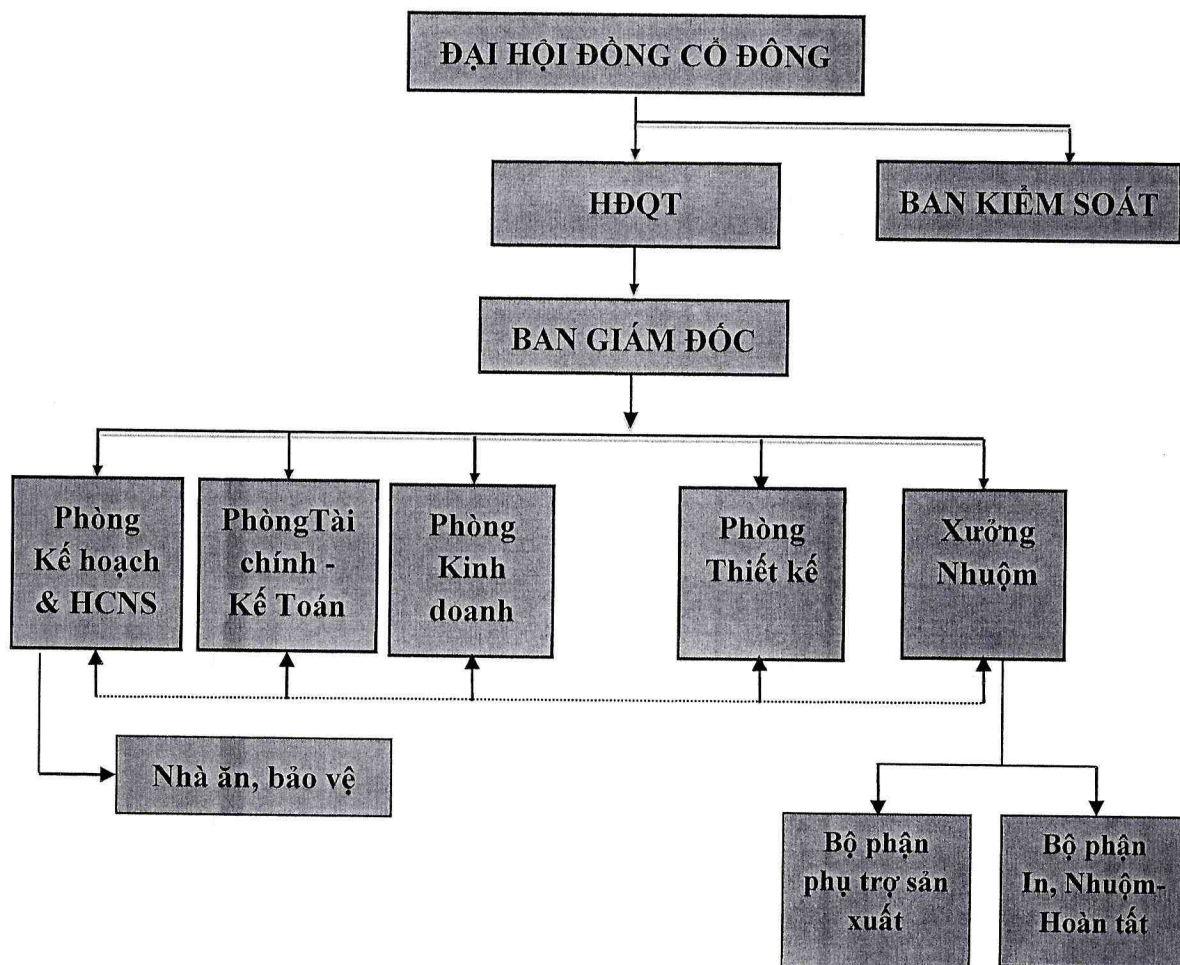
ĐẠI HỘI ĐỒNG CỔ ĐÔNG

HĐQT

BAN KIỂM SOÁT

BAN GIÁM ĐỐC

Phòng Kế hoạch & HCNS

PhòngTài chính - Kế Toán

Phòng Kinh doanh

Phòng Thiết kế

Xưởng Nhuộm

Nhà ăn, bảo vệ

Bộ phận phụ trợ sản xuất

Bộ phận In, Nhuộm-Hoàn tất